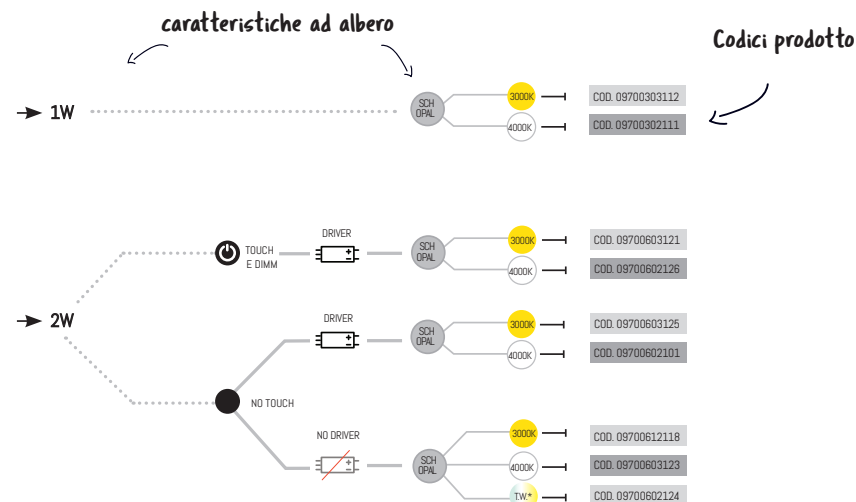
caratteristiche ad albero

Codici prodotto

1W

SCH OPAL

3000K

COD. 09700303112

4000K

COD. 09700302111

2W

TOUCH E DIMM

DRIVER

SCH OPAL

3000K

COD. 09700603121

4000K

COD. 09700602126

DRIVER

SCH OPAL

3000K

COD. 09700603125

4000K

COD. 09700602101

NO TOUCH

NO DRIVER

SCH OPAL

3000K

COD. 09700612118

4000K

COD. 09700603123

T.W.*

COD. 09700602124